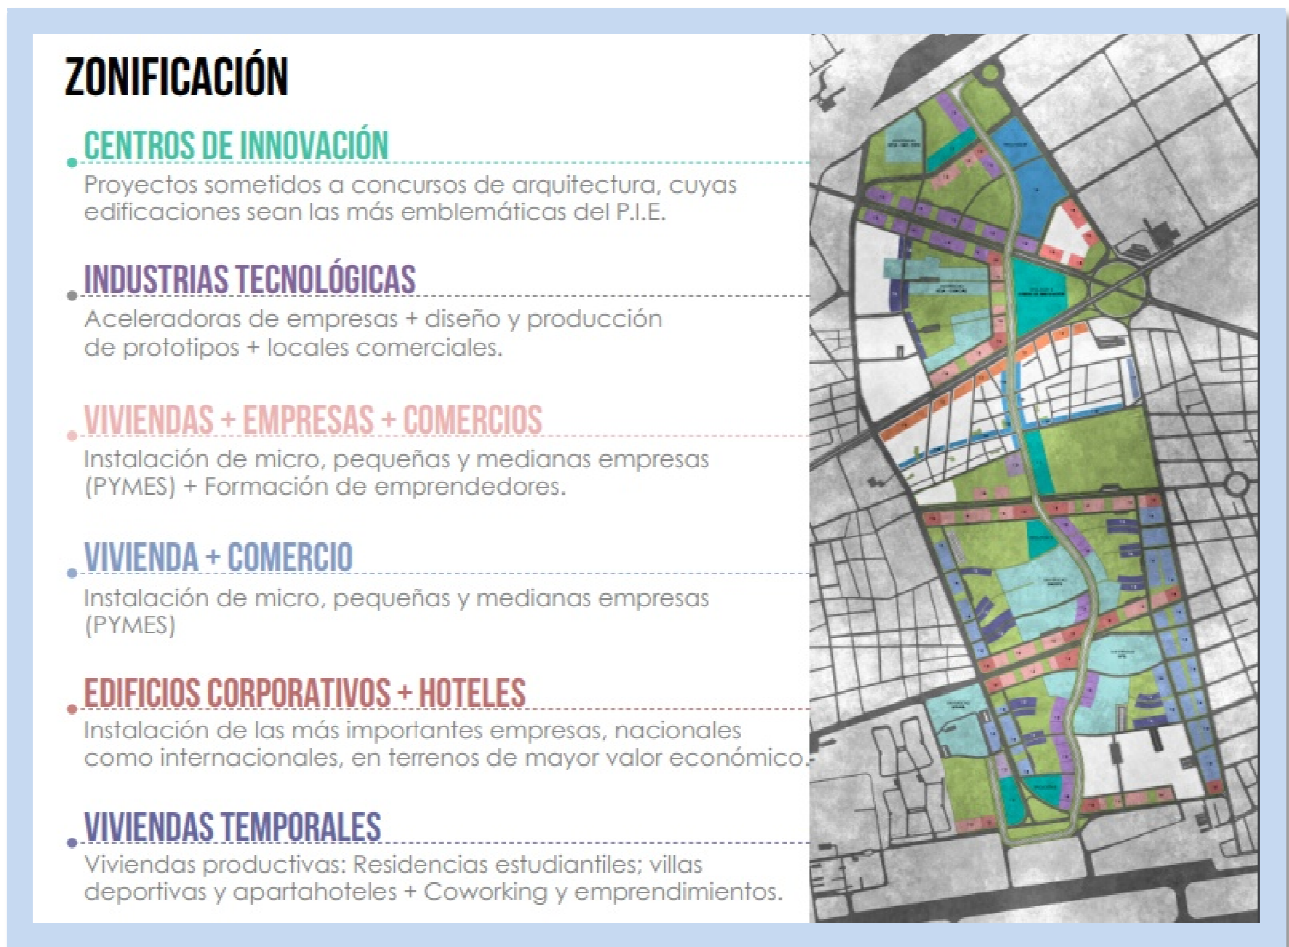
ZONIFICACIÓN

CENTROS DE INNOVACIÓN
Proyectos sometidos a concursos de arquitectura, cuyas edificaciones sean las más emblemáticas del P.I.E.

INDUSTRIAS TECNOLÓGICAS
Aceleradoras de empresas + diseño y producción de prototipos + locales comerciales.

VIVIENDAS + EMPRESAS + COMERCIOS
Instalación de micro, pequeñas y medianas empresas (PYMES) + Formación de emprendedores.

VIVIENDA + COMERCIO
Instalación de micro, pequeñas y medianas empresas (PYMES)

EDIFICIOS CORPORATIVOS + HOTELES
Instalación de las más importantes empresas, nacionales como internacionales, en terrenos de mayor valor económico.

VIVIENDAS TEMPORALES
Viviendas productivas: Residencias estudiantiles; villas deportivas y apartahoteles + Coworking y emprendimientos.